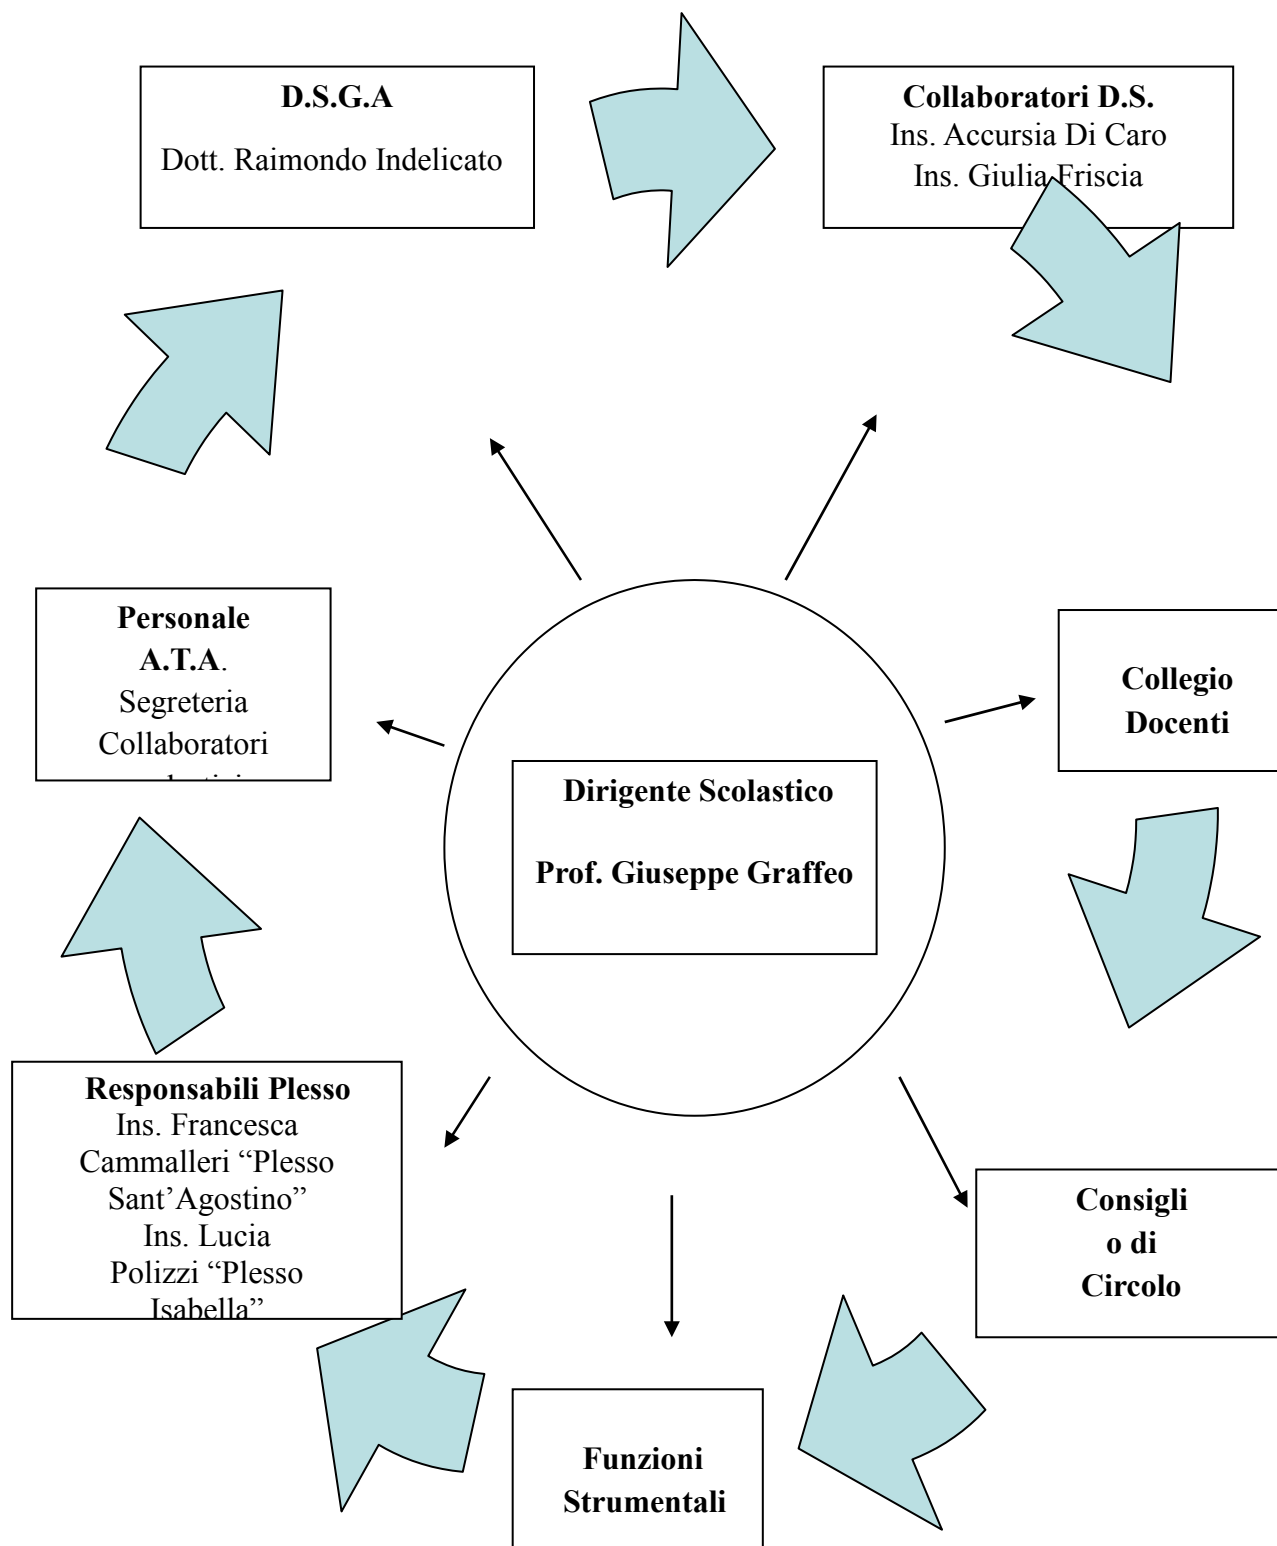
D.S.G.A
Dott. Raimondo Indelicato

Collaboratori D.S.
Ins. Accursia Di Caro
Ins. Giulia Friscia

Personale A.T.A.
Segreteria
Collaboratori
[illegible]

Collegio Docenti

Dirigente Scolastico

Prof. Giuseppe Graffeo

Responsabili Plesso
Ins. Francesca Cammalleri "Plesso Sant'Agostino"
Ins. Lucia Polizzi "Plesso Isabella"

Consiglio di Circolo

Funzioni Strumentali